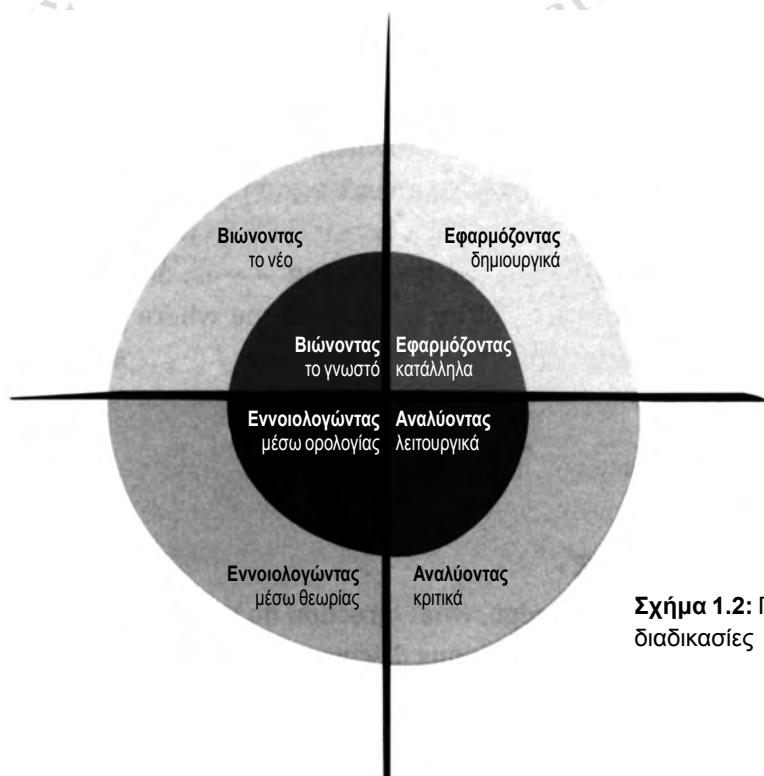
Βιώνοντας
το νέο

Εφαρμόζοντας
δημιουργικά

Βιώνοντας
το γνωστό

Εφαρμόζοντας
κατάλληλα

Εννοιολογώντας
μέσω ορολογίας

Αναλύοντας
λειτουργικά

Εννοιολογώντας
μέσω θεωρίας

Αναλύοντας
κριτικά

**Σχήμα 1.2:** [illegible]
διαδικασίες